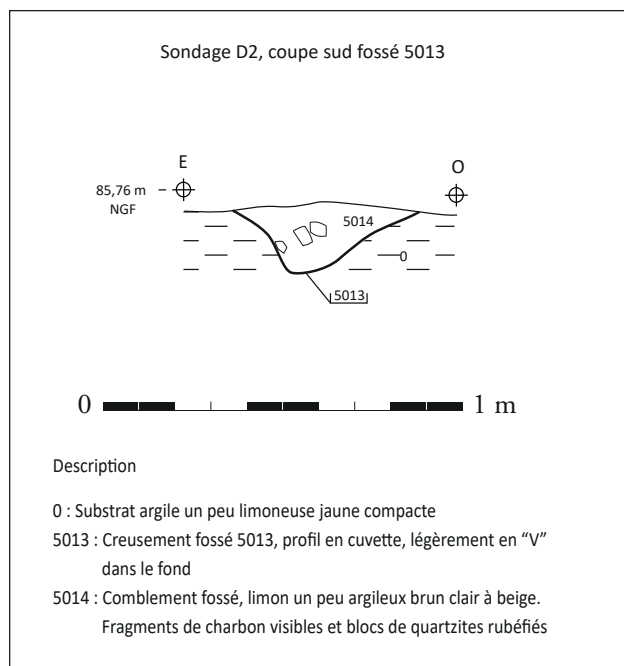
Sondage D2, coupe sud fossé 5013

E

O

85,76 m NGF

5014

0

5013

0

1 m

Description

0 : Substrat argile un peu limoneuse jaune compacte

5013 : Creusement fossé 5013, profil en cuvette, légèrement en "V" dans le fond

5014 : Comblement fossé, limon un peu argileux brun clair à beige. Fragments de charbon visibles et blocs de quartzites rubéfiés